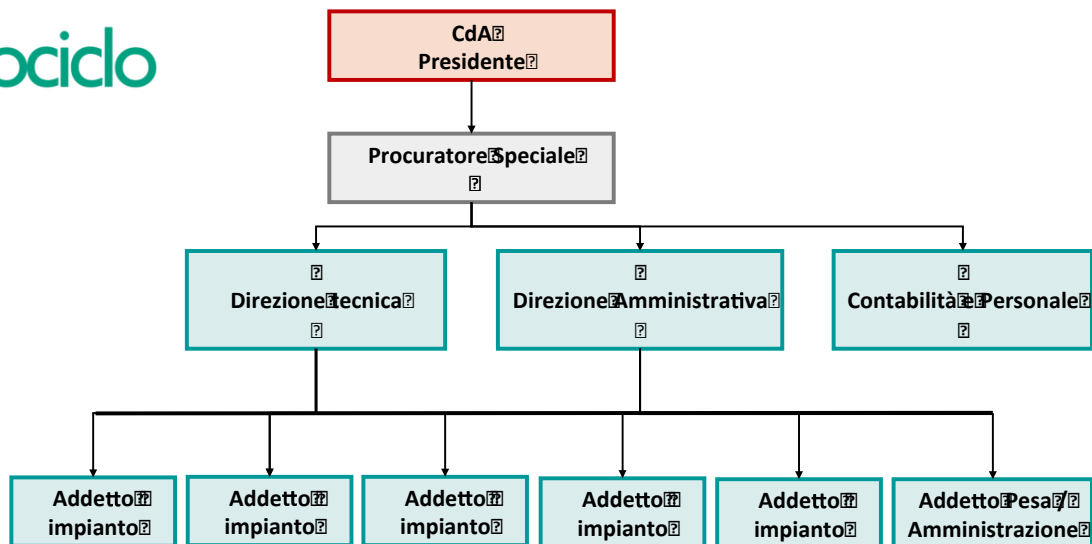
ociclo

CdA
Presidente

Procuratore Speciale

Direzione tecnica

Direzione Amministrativa

Contabilità e Personale

Addetto impianto

Addetto impianto

Addetto impianto

Addetto impianto

Addetto impianto

Addetto Pesa / Amministrazione